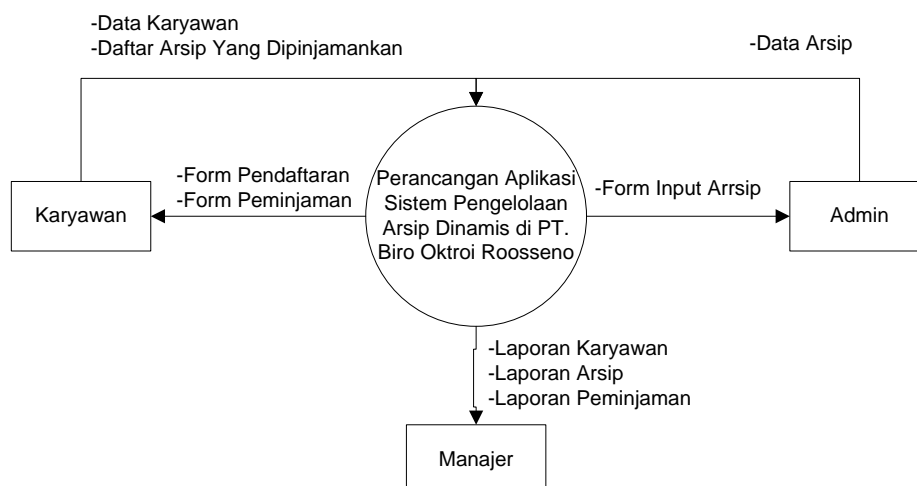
-Data Karyawan
-Daftar Arsip Yang Dipinjamankan

-Data Arsip

-Form Pendaftaran
-Form Peminjaman

Karyawan

Perancangan Aplikasi Sistem Pengelolaan Arsip Dinamis di PT. Biro Oktroi Roosseno

-Form Input Arrsip

Admin

-Laporan Karyawan
-Laporan Arsip
-Laporan Peminjaman

Manajer